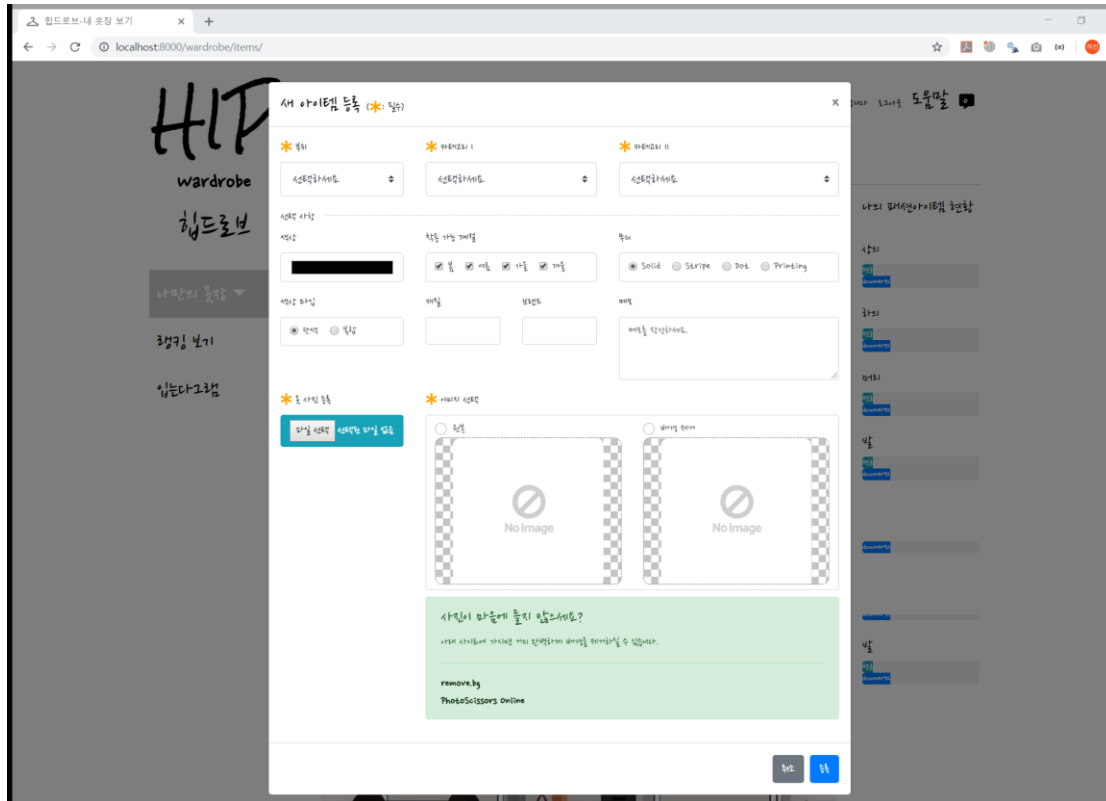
힙드로브-내 옷장 보기
localhost:8000/wardrobe/items/

HIP
wardrobe
힙드로브
나만의 옷장 ▼
랭킹 보기
입는다그램

도움말
나의 패션아이템 현황
상의
하의
아우터
발

새 아이템 등록 (✱: 필수)

✱ 부위
선택하세요
✱ 카테고리 I
선택하세요
✱ 카테고리 II
선택하세요

선택 사항
색상
착용 가능 계절
☑ 봄 ☑ 여름 ☑ 가을 ☑ 겨울
무늬
◉ Solid ○ Stripe ○ Dot ○ Printing
색상 타입
◉ 단색 ○ 복합
재질
브랜드
메모
메모를 작성하세요.

✱ 옷 사진 등록
파일 선택 선택된 파일 없음
✱ 이미지 선택
○ 원본
○ 배경 제거
No Image
No Image

사진이 마음에 들지 않으세요?
아래 사이트에 가시면 더 완벽하게 배경을 제거하실 수 있습니다.
remove.bg
PhotoScissors Online

취소
등록